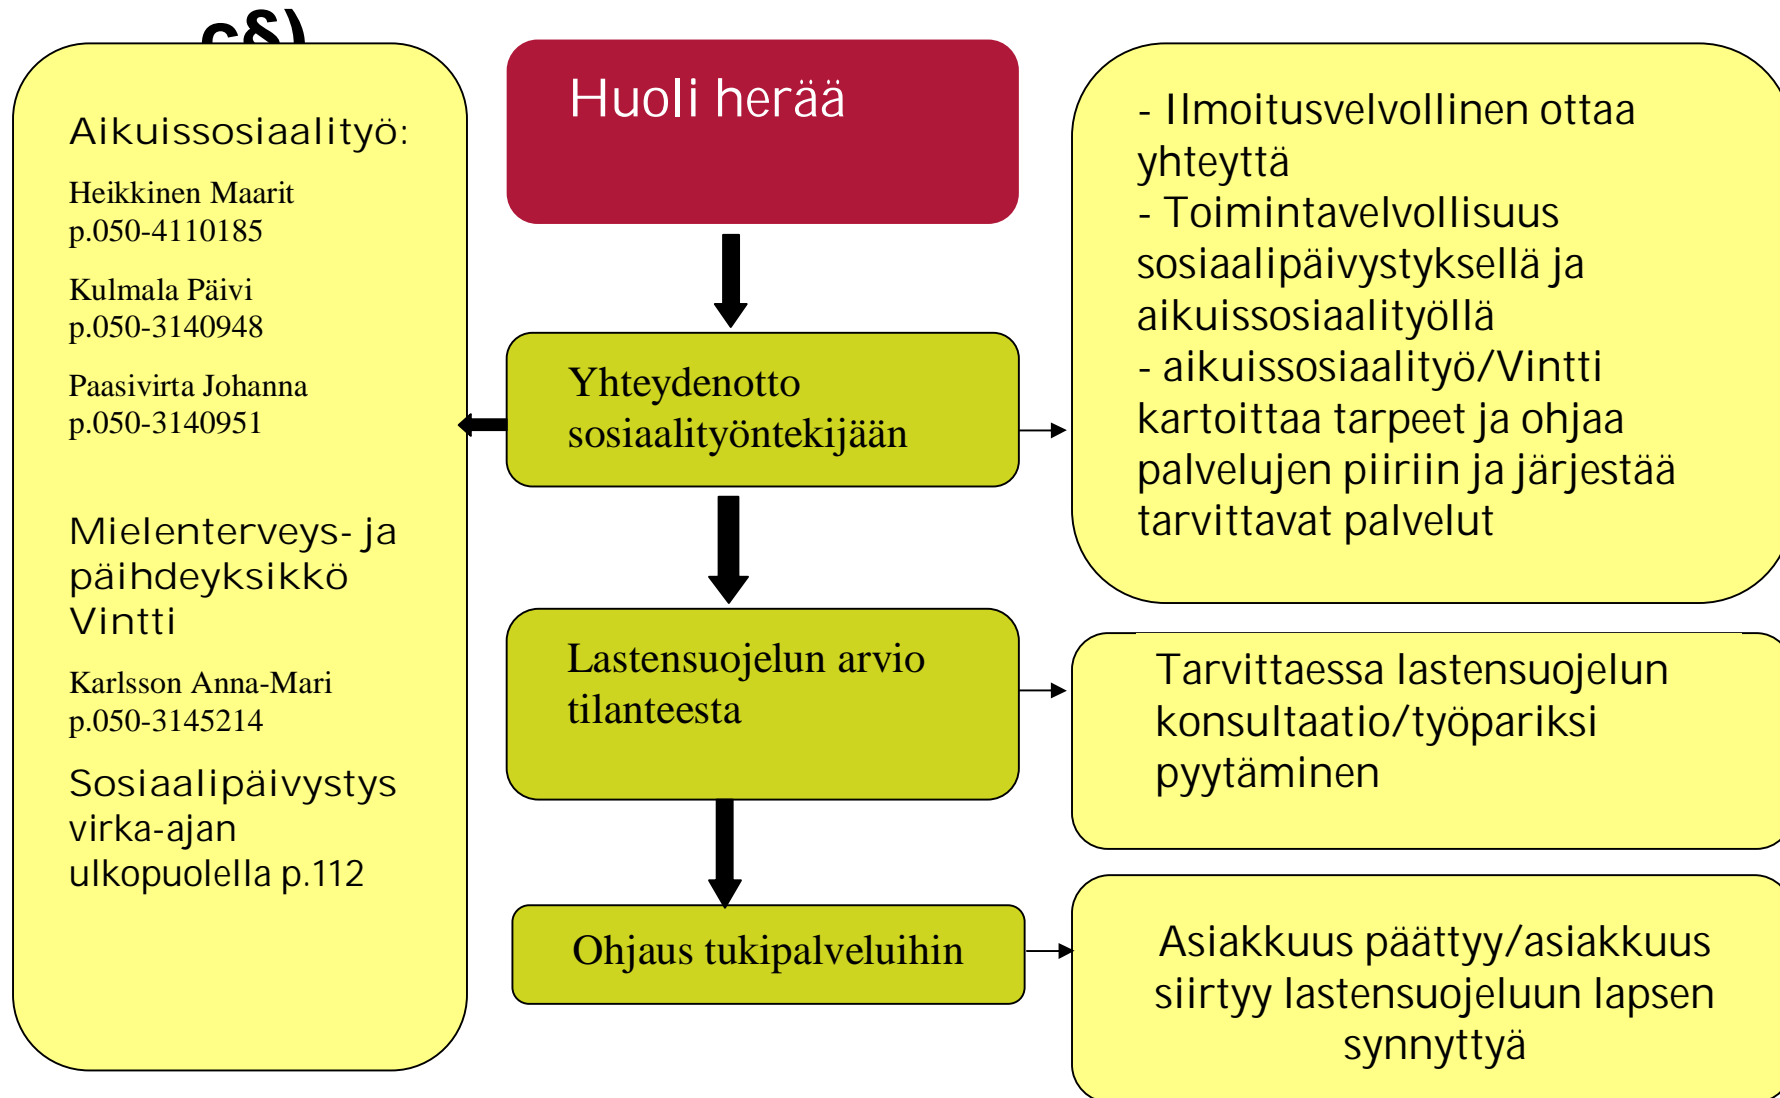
Aikuissosiaalityö:

Heikkinen Maarit p.050-4110185

Kulmala Päivi p.050-3140948

Paasivirta Johanna p.050-3140951

Mielenterveys- ja päihdeyksikkö Vintti

Karlsson Anna-Mari p.050-3145214

Sosiaalipäivystys virka-ajan ulkopuolella p.112

Huoli herää

Yhteydenotto sosiaalityöntekijään

Lastensuojelun arvio tilanteesta

Ohjaus tukipalveluihin

- Ilmoitusvelvollinen ottaa yhteyttä
- Toimintavelvollisuus sosiaalipäivystyksellä ja aikuissosiaalityöllä
- aikuissosiaalityö/Vintti kartoittaa tarpeet ja ohjaa palvelujen piiriin ja järjestää tarvittavat palvelut

Tarvittaessa lastensuojelun konsultaatio/työpariksi pyytäminen

Asiakkuus päättyy/asiakkuus siirtyy lastensuojeluun lapsen synnyttyä